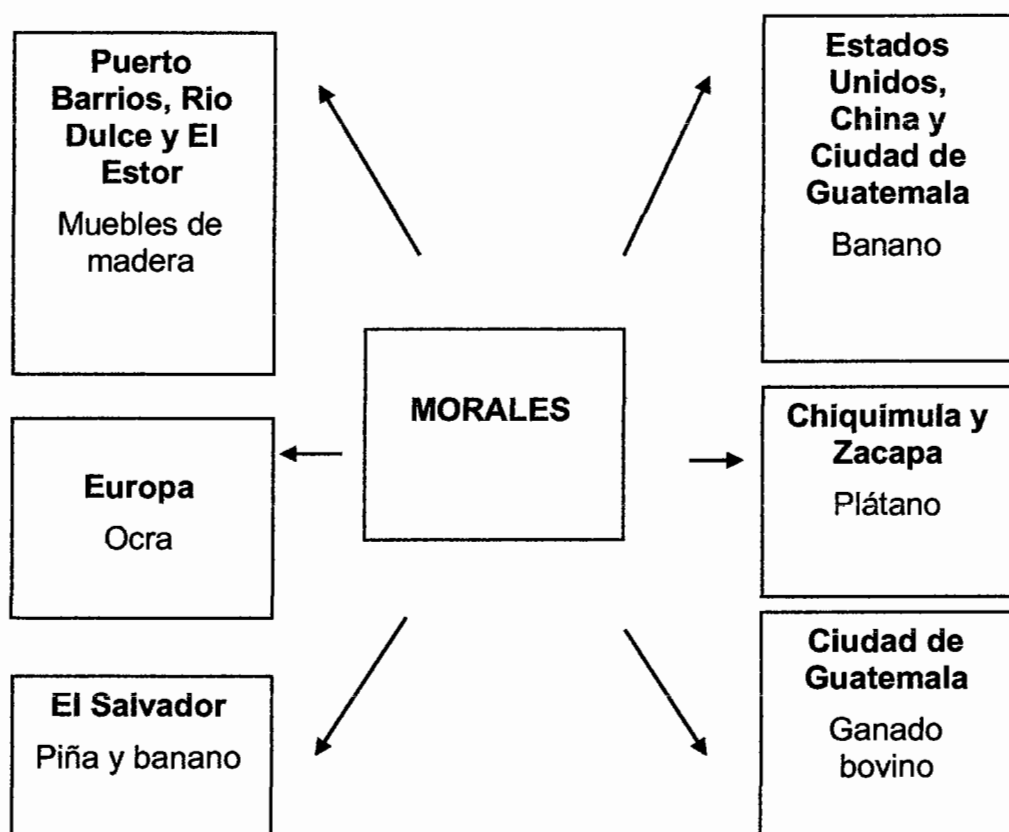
**Puerto Barrios, Rio Dulce y El Estor**
Muebles de madera

**Estados Unidos, China y Ciudad de Guatemala**
Banano

**MORALES**

**Europa**
Ocra

**Chiquimula y Zacapa**
Plátano

**El Salvador**
Piña y banano

**Ciudad de Guatemala**
Ganado bovino